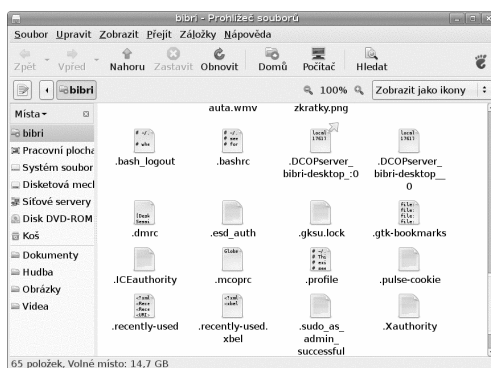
bibri - Prohlížeč souborů

Soubor Upravit Zobrazit Přejít Záložky Nápověda

Zpět Vpřed Nahoru Zastavit Obnovit Domů Počítač Hledat

bibri

100%

Zobrazit jako ikony

Místa

bibri
Pracovní plocha
Systém soubor
Disketová mech
Síťové servery
Disk DVD-ROM
Koš
Dokumenty
Hudba
Obrázky
Videa

auta.wmv
zkratky.png
.bash_logout
.bashrc
.DCOPserver_bibri-desktop_:0
.DCOPserver_bibri-desktop__0
.dmrc
.esd_auth
.gksu.lock
.gtk-bookmarks
.ICEauthority
.mcoprc
.profile
.pulse-cookie
.recently-used
.recently-used.xbel
.sudo_as_admin_successful
.Xauthority

65 položek, Volné místo: 14,7 GB